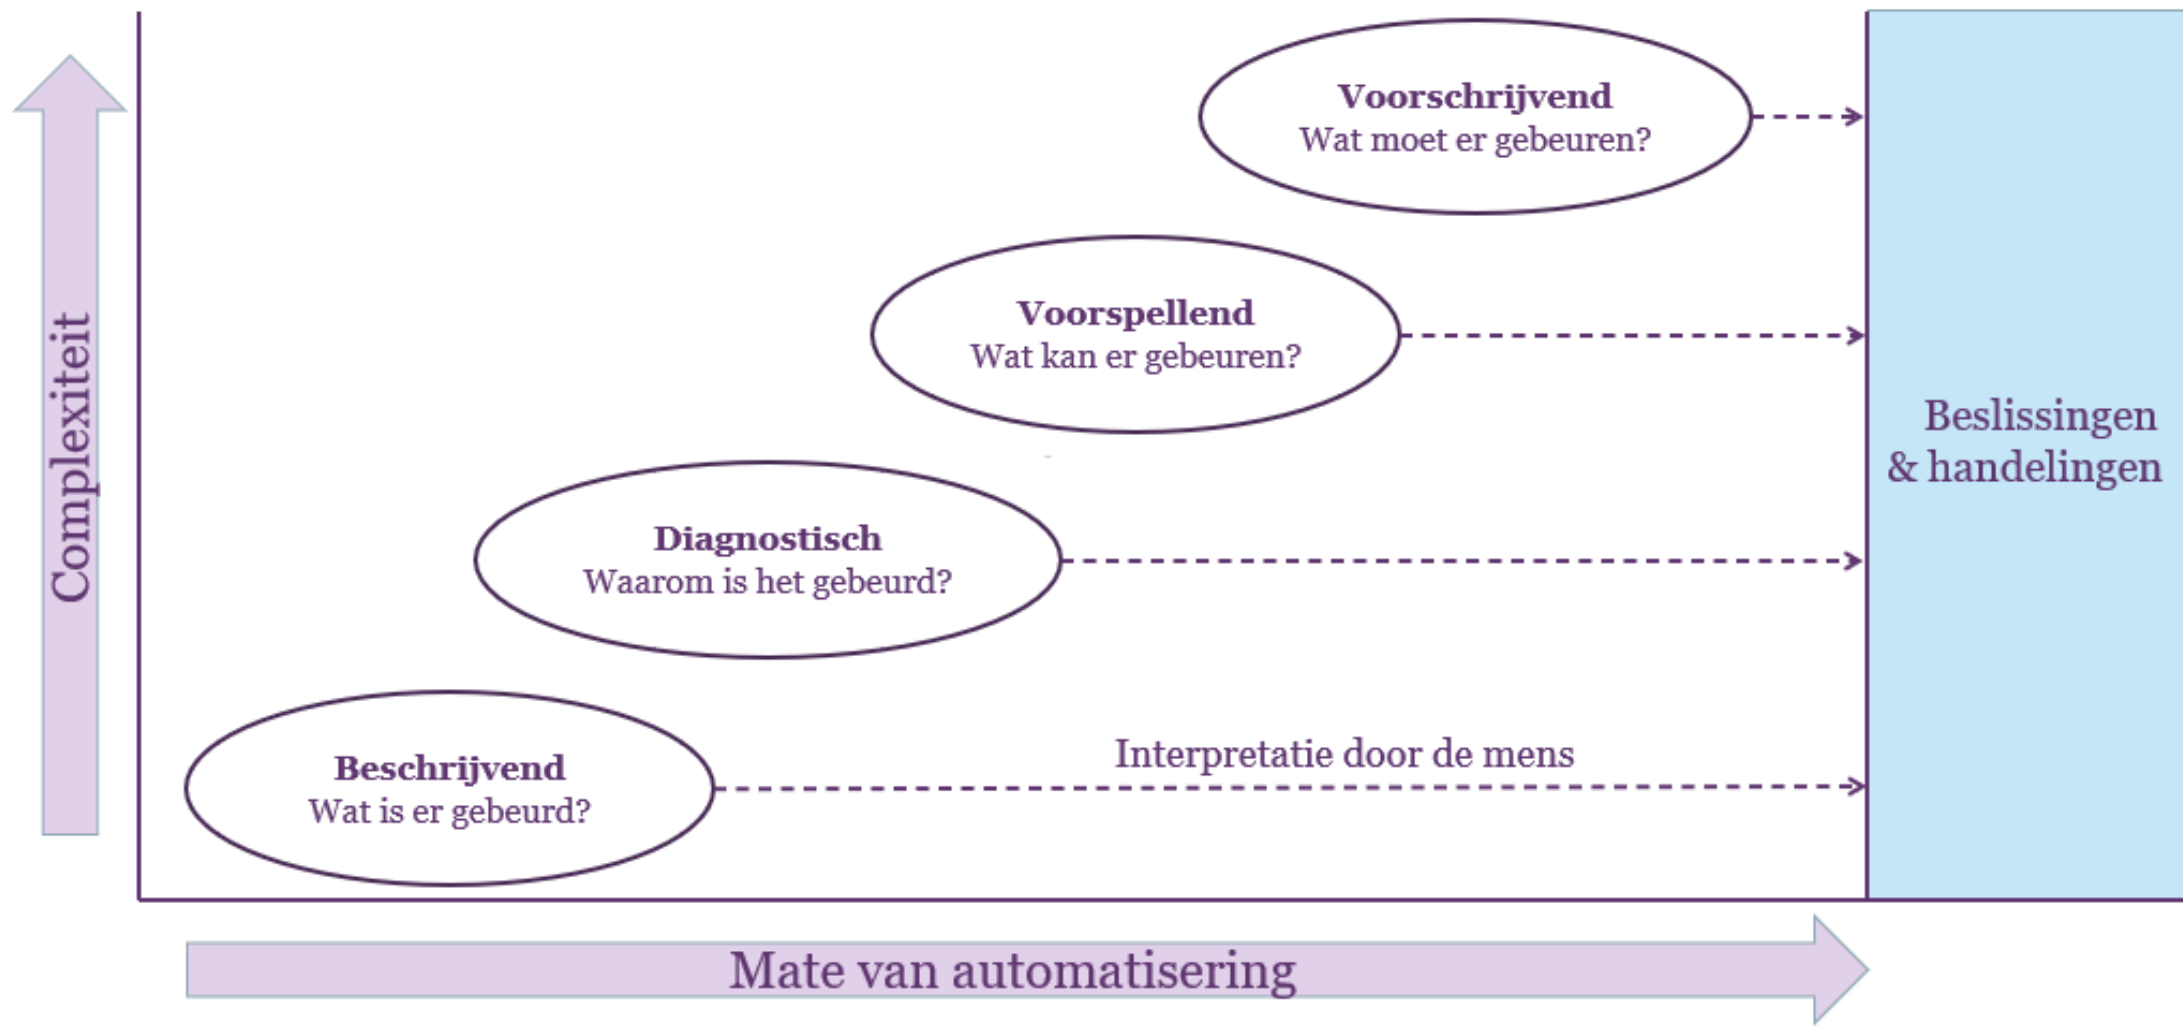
Complexiteit

Voorschrijvend
Wat moet er gebeuren?

Voorspellend
Wat kan er gebeuren?

Diagnostisch
Waarom is het gebeurd?

Beschrijvend
Wat is er gebeurd?

Interpretatie door de mens

Beslissingen & handelingen

Mate van automatisering